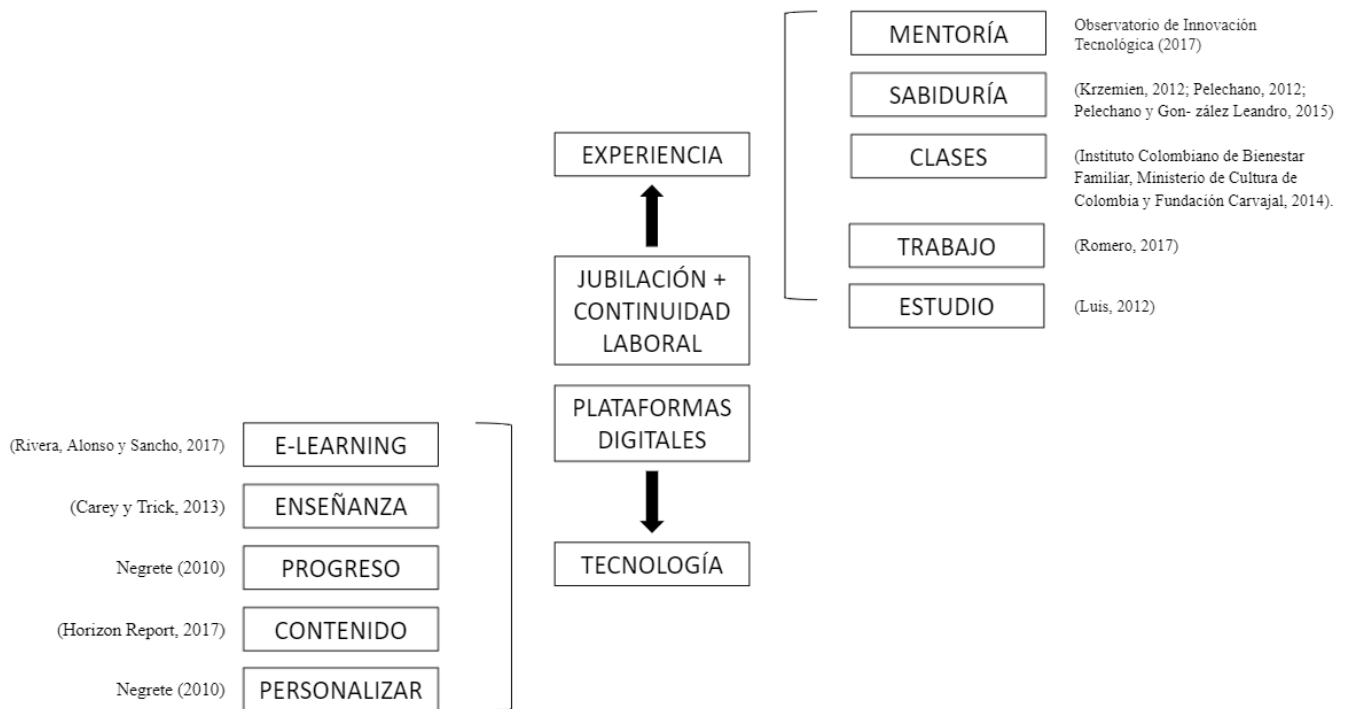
MENTORÍA
Observatorio de Innovación Tecnológica (2017)

SABIDURÍA
(Krzemien, 2012; Pelechano, 2012; Pelechano y Gon- zález Leandro, 2015)

EXPERIENCIA

CLASES
(Instituto Colombiano de Bienestar Familiar, Ministerio de Cultura de Colombia y Fundación Carvajal, 2014).

TRABAJO
(Romero, 2017)

JUBILACIÓN + CONTINUIDAD LABORAL

ESTUDIO
(Luis, 2012)

PLATAFORMAS DIGITALES

(Rivera, Alonso y Sancho, 2017)
E-LEARNING

(Carey y Trick, 2013)
ENSEÑANZA

Negrete (2010)
PROGRESO

TECNOLOGÍA

(Horizon Report, 2017)
CONTENIDO

Negrete (2010)
PERSONALIZAR